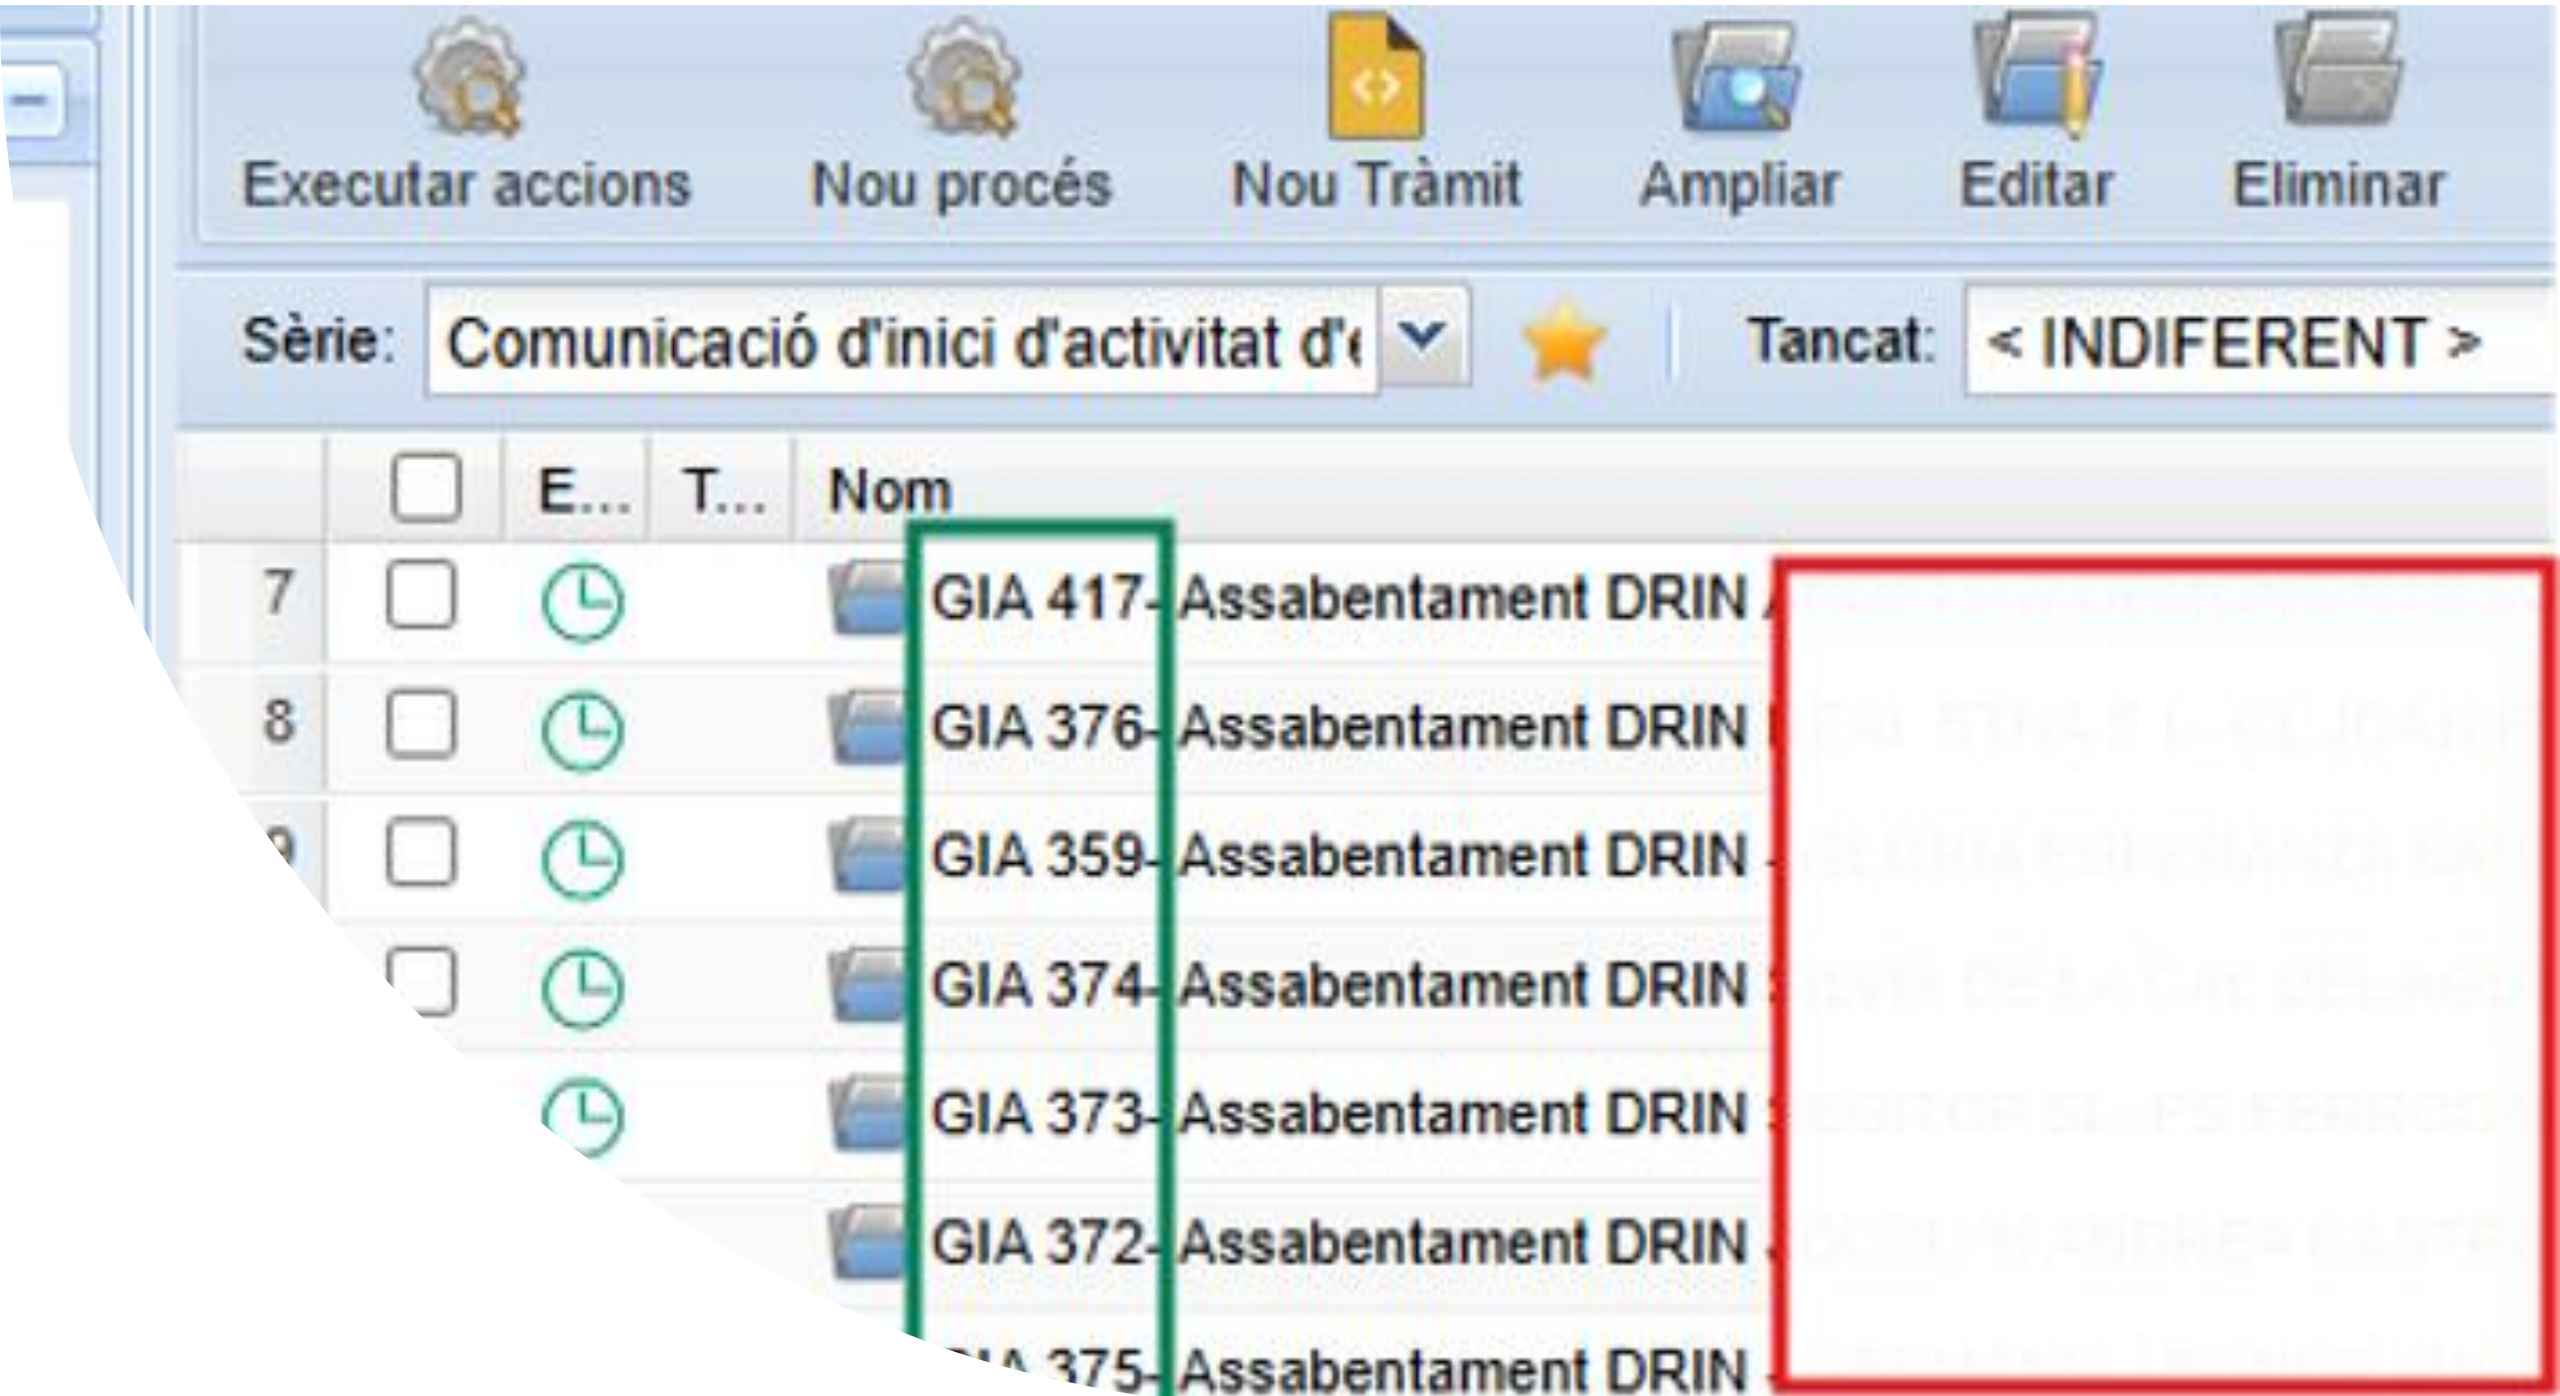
Executar accions Nou procés Nou Tràmit Ampliar Editar Eliminar

Sèrie: Comunicació d'inici d'activitat d'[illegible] Tancat: < INDIFERENT >

| | | E... | T... | Nom |
|---|---|---|---|---|
| 7 | | | | GIA 417- Assabentament DRIN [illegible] |
| 8 | | | | GIA 376- Assabentament DRIN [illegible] |
| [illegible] | | | | GIA 359- Assabentament DRIN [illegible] |
| | | | | GIA 374- Assabentament DRIN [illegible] |
| | | | | GIA 373- Assabentament DRIN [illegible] |
| | | | | GIA 372- Assabentament DRIN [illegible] |
| | | | | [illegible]375- Assabentament DRIN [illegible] |